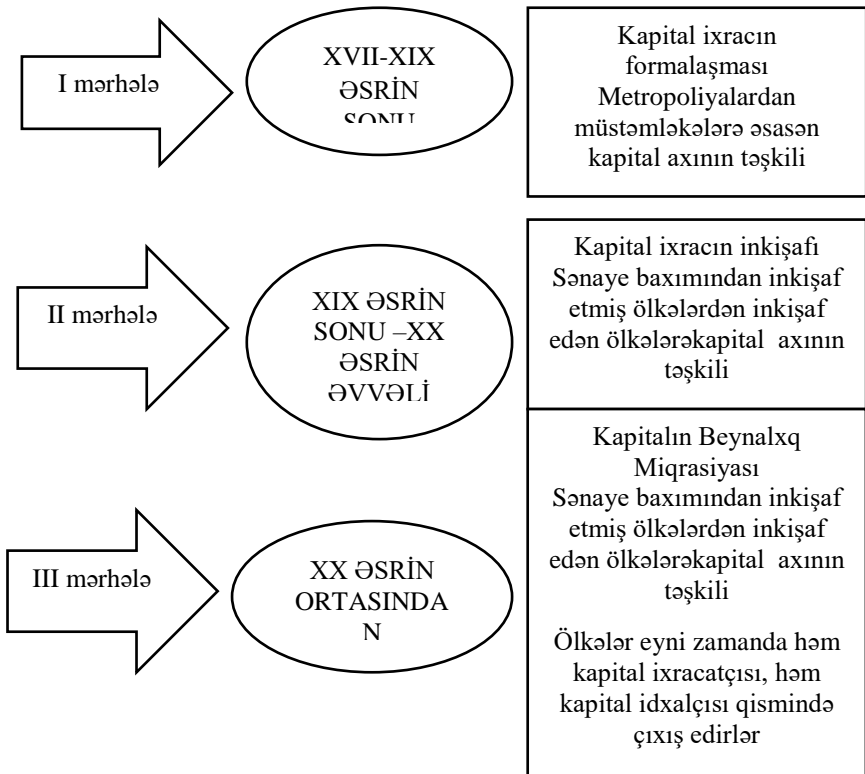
I mərhələ

XVII-XIX ƏSRİN SONU

Kapital ixracın formalaşması Metropoliyalardan müstəmləkələrə əsasən kapital axının təşkili

II mərhələ

XIX ƏSRİN SONU –XX ƏSRİN ƏVVƏLİ

Kapital ixracın inkişafı Sənaye baxımından inkişaf etmiş ölkələrdən inkişaf edən ölkələrəkapital axının təşkili

III mərhələ

XX ƏSRİN ORTASINDAN

Kapitalın Beynalxq Miqrasiyası Sənaye baxımından inkişaf etmiş ölkələrdən inkişaf edən ölkələrəkapital axının təşkili

Ölkələr eyni zamanda həm kapital ixracatçısı, həm kapital idxalçısı qismində çıxış edirlər